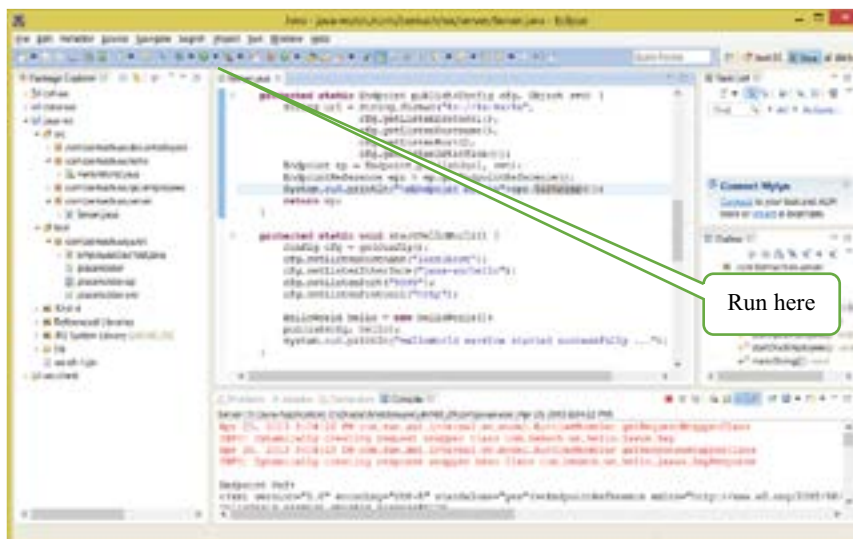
Run here

protected static Endpoint publish(Config cfg, Object svc) {
String url = String.format("%s://%s:%d/%s",
cfg.getListenProtocol(),
cfg.getListenHostname(),
cfg.getListenPort(),
cfg.getListenInterface());
Endpoint ep = Endpoint.publish(url, svc);
EndpointReference epr = ep.getEndpointReference();
System.out.println("\nEndpoint Ref:\n"+epr.toString());
return ep;
}

protected static void startHelloWorld() {
Config cfg = getConfig();
cfg.setListenHostname("localhost");
cfg.setListenInterface("java-ws/hello");
cfg.setListenPort("8080");
cfg.setListenProtocol("http");

HelloWorld hello = new HelloWorld();
publish(cfg, hello);
System.out.println("HelloWorld service started successfully ...");
}

Console
Endpoint Ref: